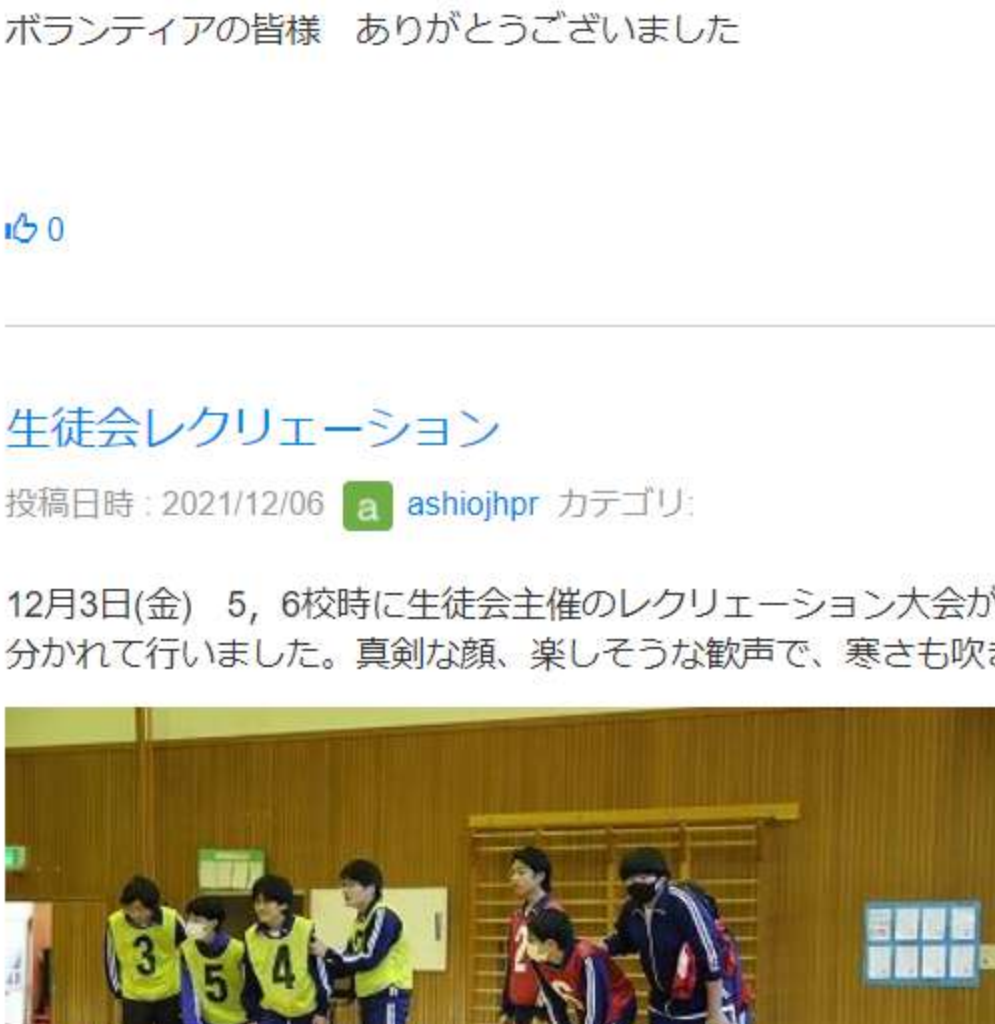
ボランティアの皆様　ありがとうございました

0

生徒会レクリエーション

投稿日時 : 2021/12/06 a ashiojhpr カテゴリ:

12月3日(金)　5，6校時に生徒会主催のレクリエーション大会が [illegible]
分かれて行いました。真剣な顔、楽しそうな歓声で、寒さも吹 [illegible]

3 5 4